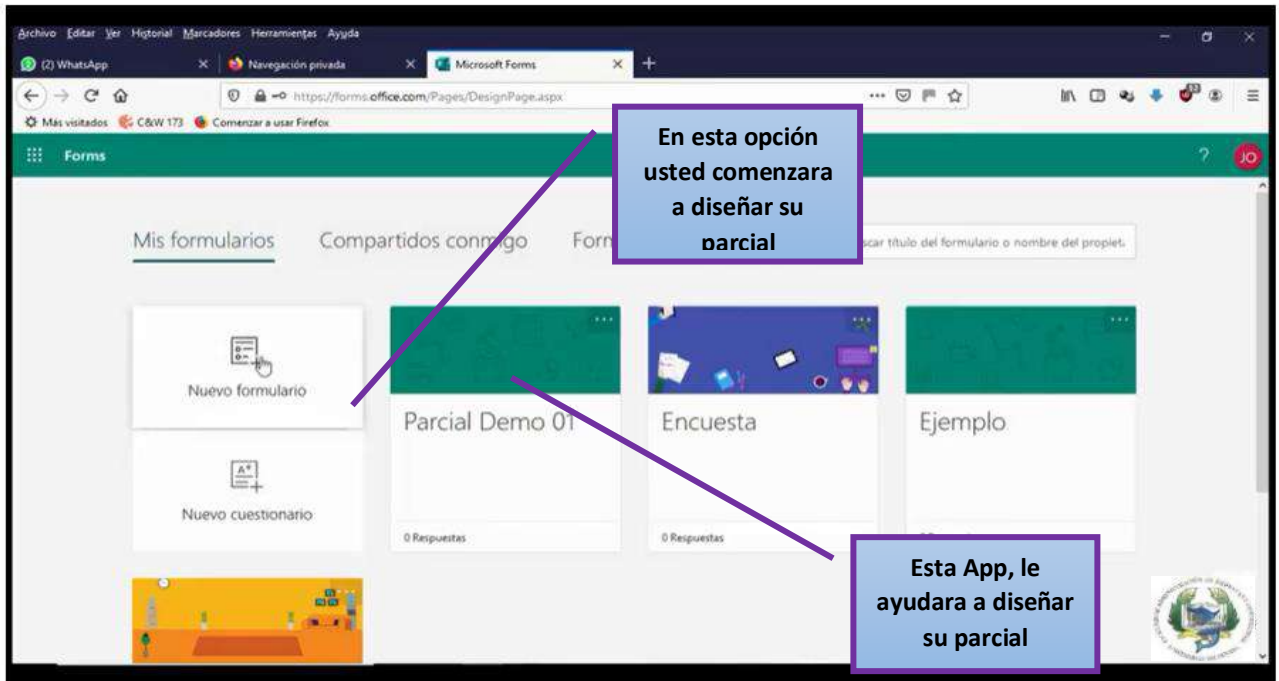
Archivo Editar Ver Historial Marcadores Herramientas Ayuda

(2) WhatsApp
Navegación privada
Microsoft Forms

https://forms.office.com/Pages/DesignPage.aspx

Más visitados C&W 173 Comenzar a usar Firefox

Forms

JO

Mis formularios Compartidos conmigo Form

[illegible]scar título del formulario o nombre del propiet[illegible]

En esta opción usted comenzara a diseñar su parcial

Nuevo formulario

Nuevo cuestionario

Parcial Demo 01

0 Respuestas

Encuesta

0 Respuestas

Ejemplo

Esta App, le ayudara a diseñar su parcial